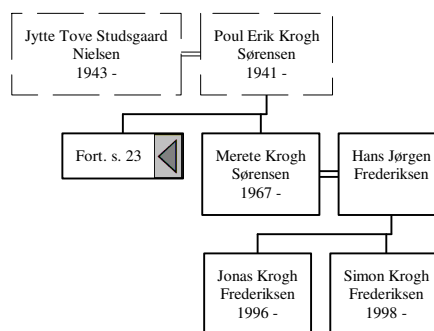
Jytte Tove Studsgaard Nielsen
1943 -

Poul Erik Krogh Sørensen
1941 -

Fort. s. 23

Merete Krogh Sørensen
1967 -

Hans Jørgen Frederiksen

Jonas Krogh Frederiksen
1996 -

Simon Krogh Frederiksen
1998 -